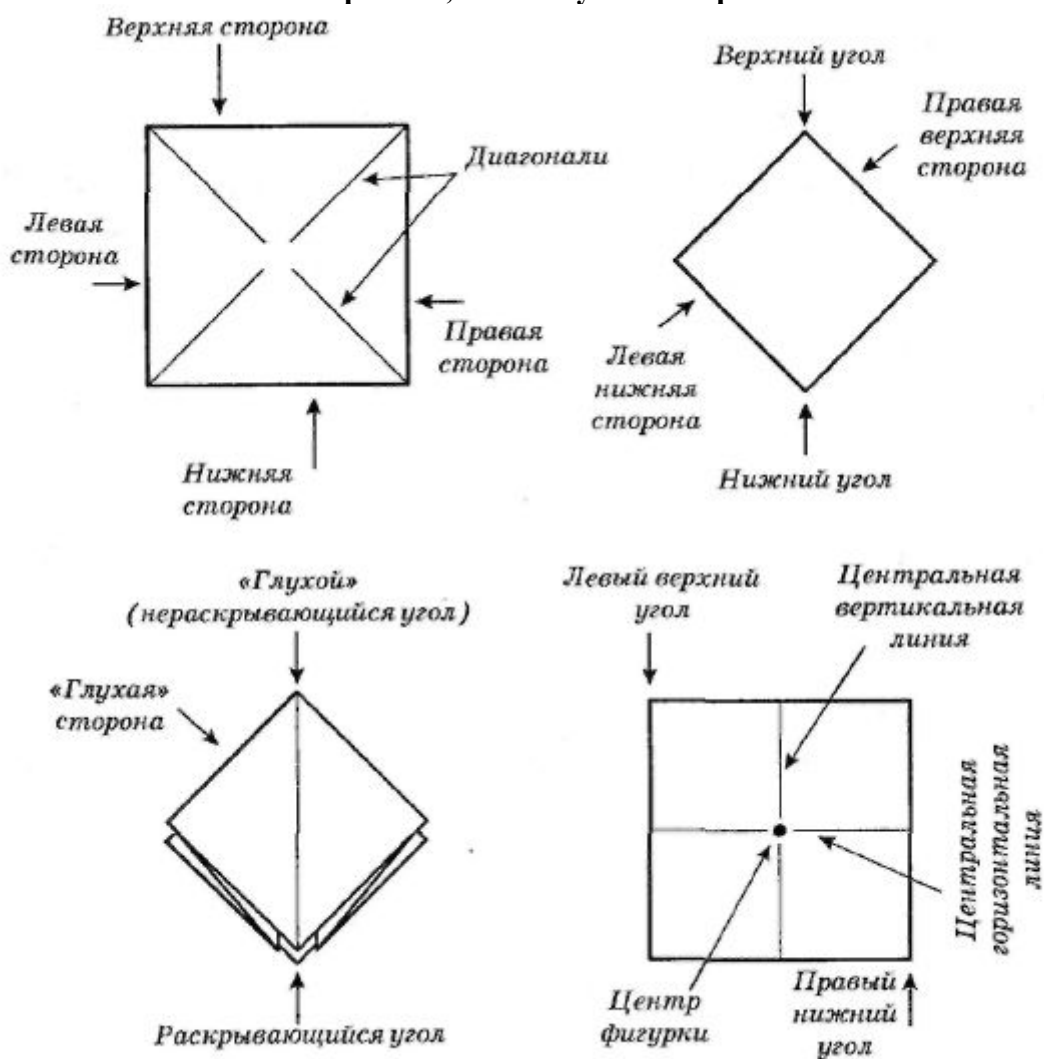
Верхняя сторона

Диагонали

Левая сторона

Правая сторона

Нижняя сторона

Верхний угол

Правая верхняя сторона

Левая нижняя сторона

Нижний угол

«Глухой» (нераскрывающийся угол)

«Глухая» сторона

Раскрывающийся угол

Левый верхний угол

Центральная вертикальная линия

Центральная горизонтальная линия

Центр фигурки

Правый нижний угол